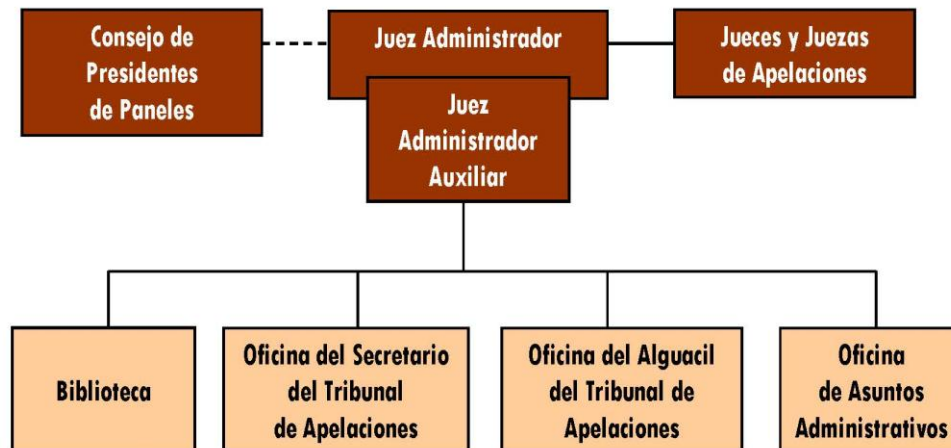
Consejo de Presidentes de Paneles

Juez Administrador

Jueces y Juezas de Apelaciones

Juez Administrador Auxiliar

Biblioteca

Oficina del Secretario del Tribunal de Apelaciones

Oficina del Alguacil del Tribunal de Apelaciones

Oficina de Asuntos Administrativos